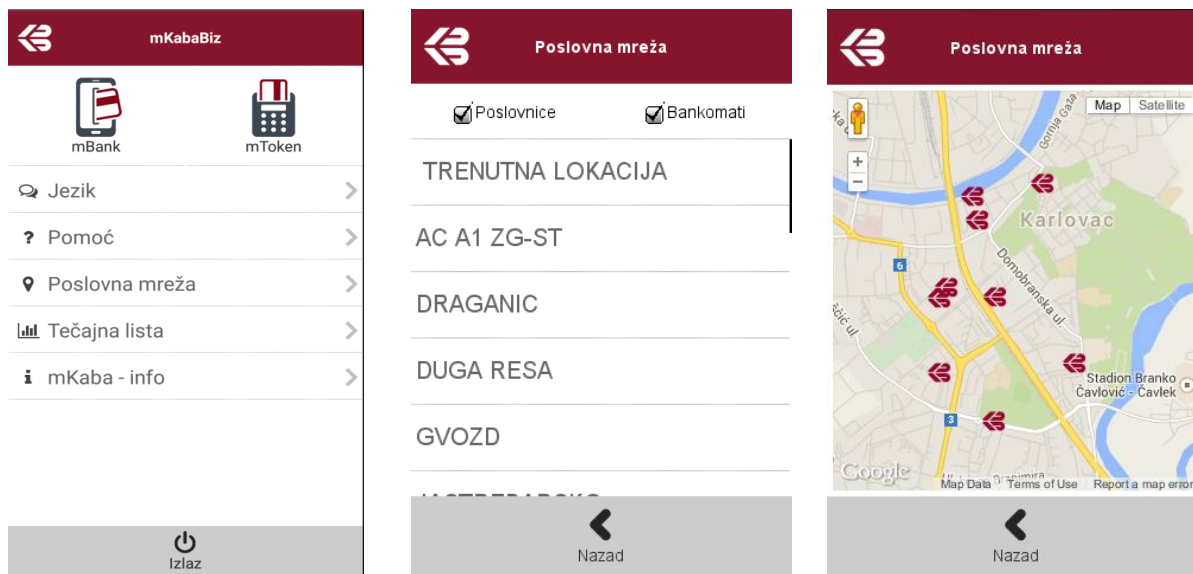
mKabaBiz

mBank

mToken

Jezik

? Pomoć

Poslovna mreža

Tečajna lista

i mKaba - info

Izlaz

Poslovna mreža

Poslovnice

Bankomati

TRENUTNA LOKACIJA

AC A1 ZG-ST

DRAGANIC

DUGA RESA

GVOZD

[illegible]

Nazad

Poslovna mreža

Map

Satellite

Karlovac

Domobranska ul.

Gornja Gaza

6

3

Stadion Branko Čavlović - Čavlek

Google

Map Data

Terms of Use

Report a map error

Nazad